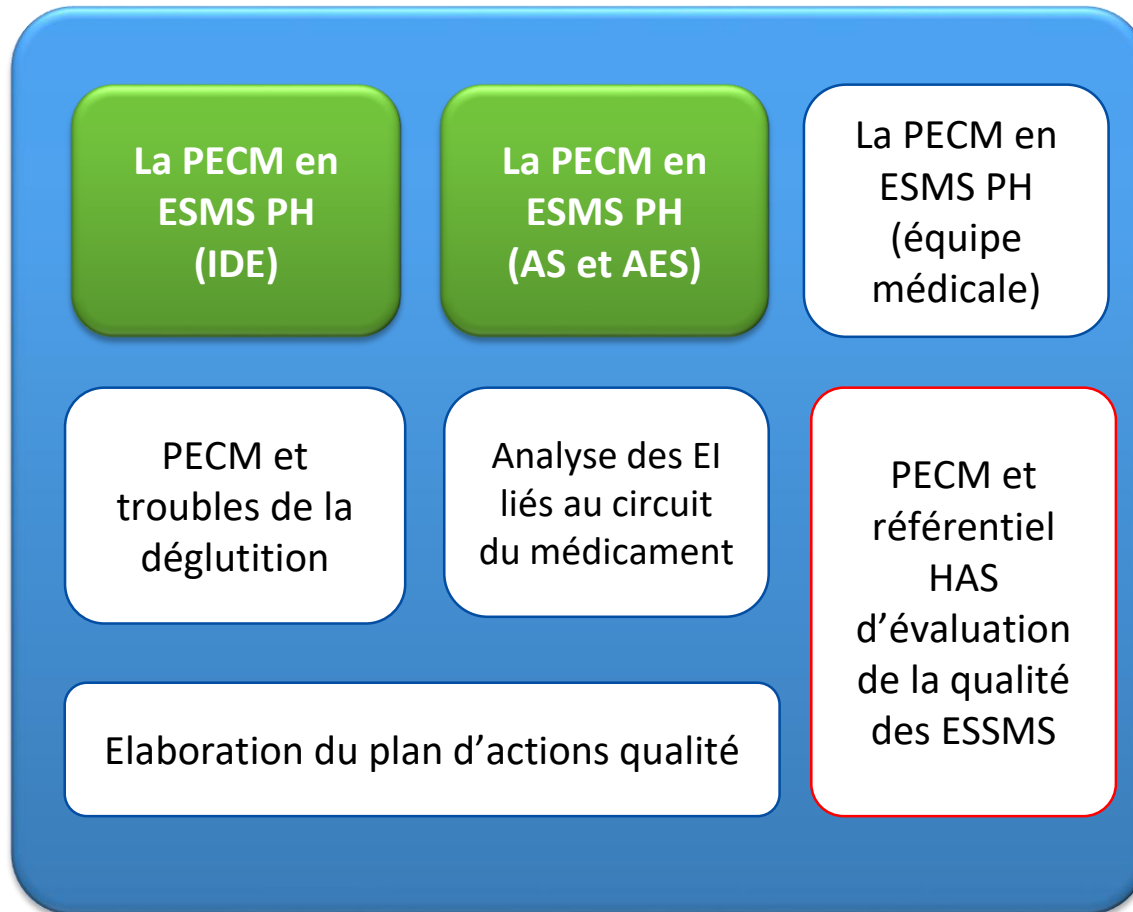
La PECM en ESMS PH (IDE)

La PECM en ESMS PH (AS et AES)

La PECM en ESMS PH (équipe médicale)

PECM et troubles de la déglutition

Analyse des EI liés au circuit du médicament

PECM et référentiel HAS d’évaluation de la qualité des ESSMS

Elaboration du plan d’actions qualité